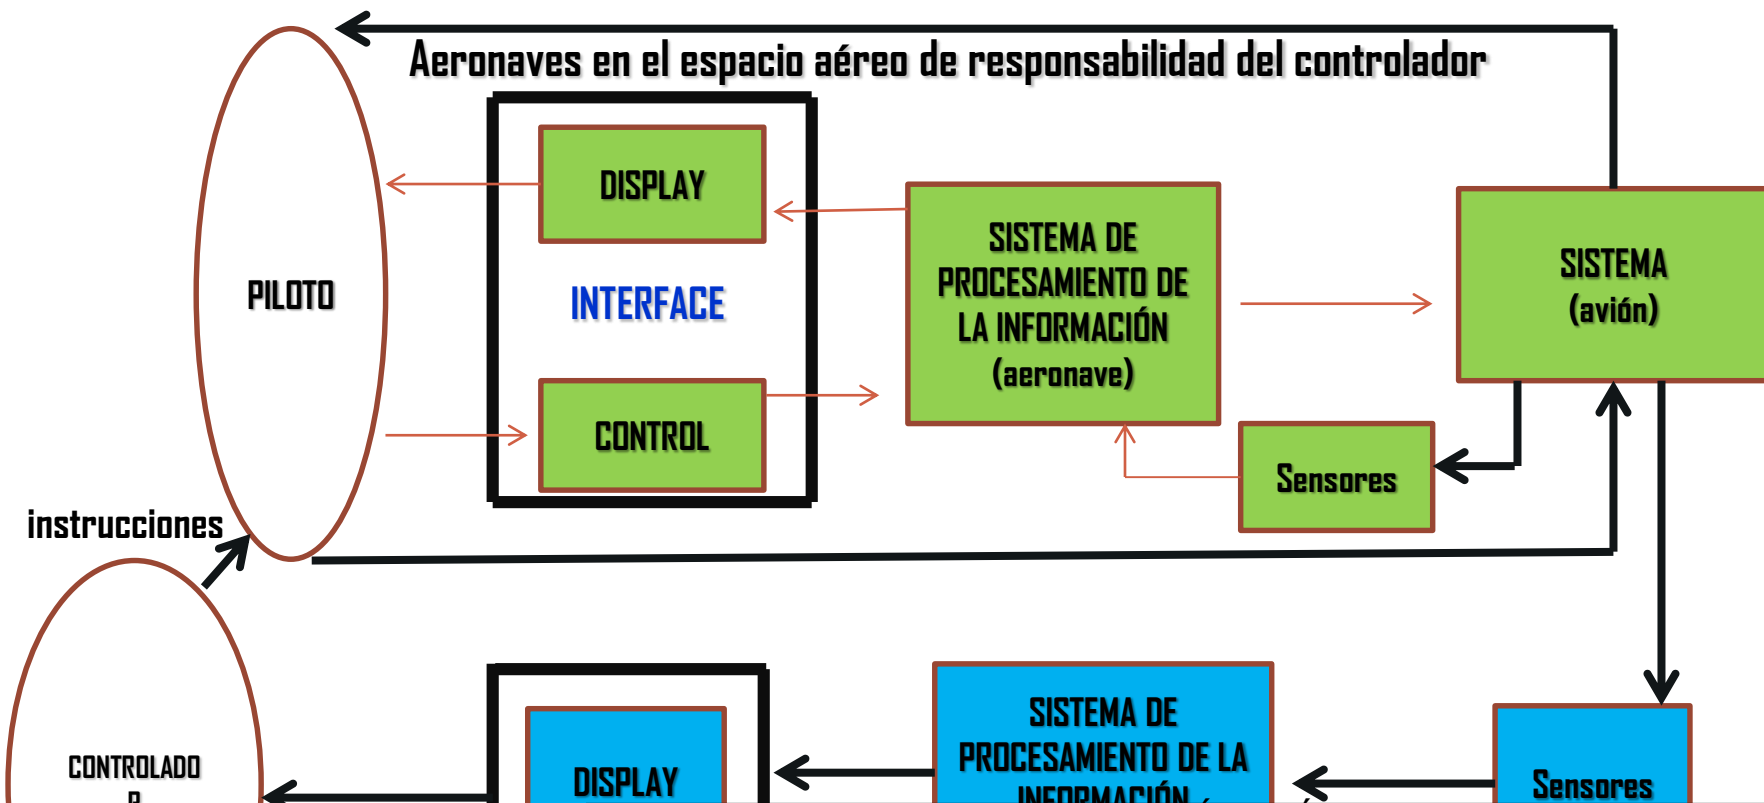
Aeronaves en el espacio aéreo de responsabilidad del controlador

PILOTO

DISPLAY

INTERFACE

CONTROL

SISTEMA DE PROCESAMIENTO DE LA INFORMACIÓN (aeronave)

SISTEMA (avión)

Sensores

instrucciones

CONTROLADO R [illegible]

DISPLAY

SISTEMA DE PROCESAMIENTO DE LA INFORMACIÓN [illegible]

Sensores